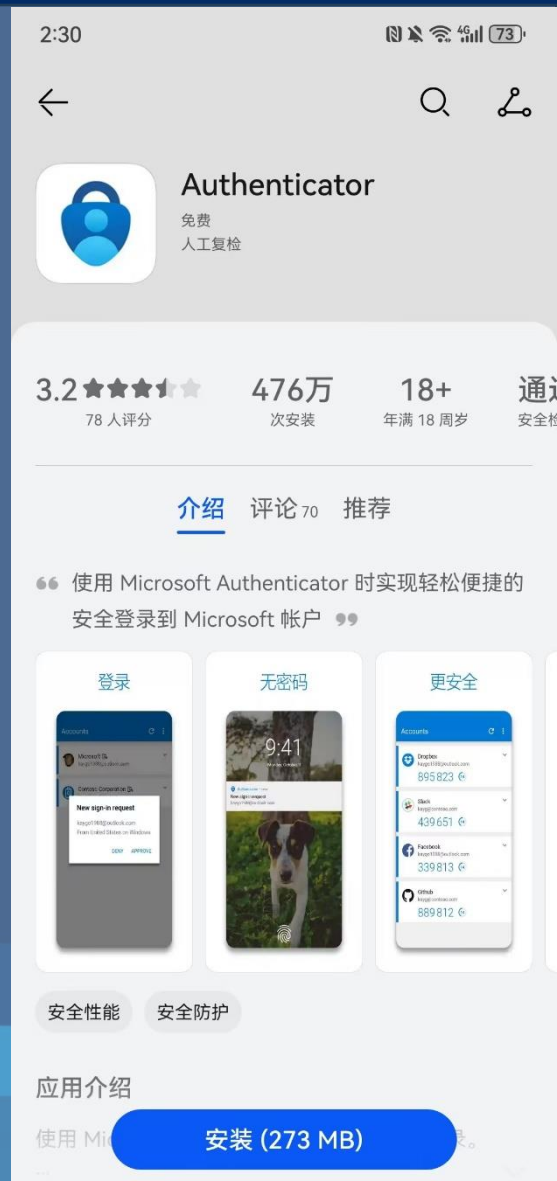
2:30

73

Authenticator
免费
人工复检

3.2
78 人评分

476万
次安装

18+
年满 18 周岁

通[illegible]
安全检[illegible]

介绍 评论 70 推荐

使用 Microsoft Authenticator 时实现轻松便捷的安全登录到 Microsoft 帐户

登录

Accounts
Microsoft
Contoso Corporation
New sign-in request
DENY APPROVE

无密码

9:41

更安全

Accounts
Dropbox
895823
Slack
439651
Facebook
339813
Github
889812

安全性能 安全防护

应用介绍

使用 Mi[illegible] 录。

安装 (273 MB)